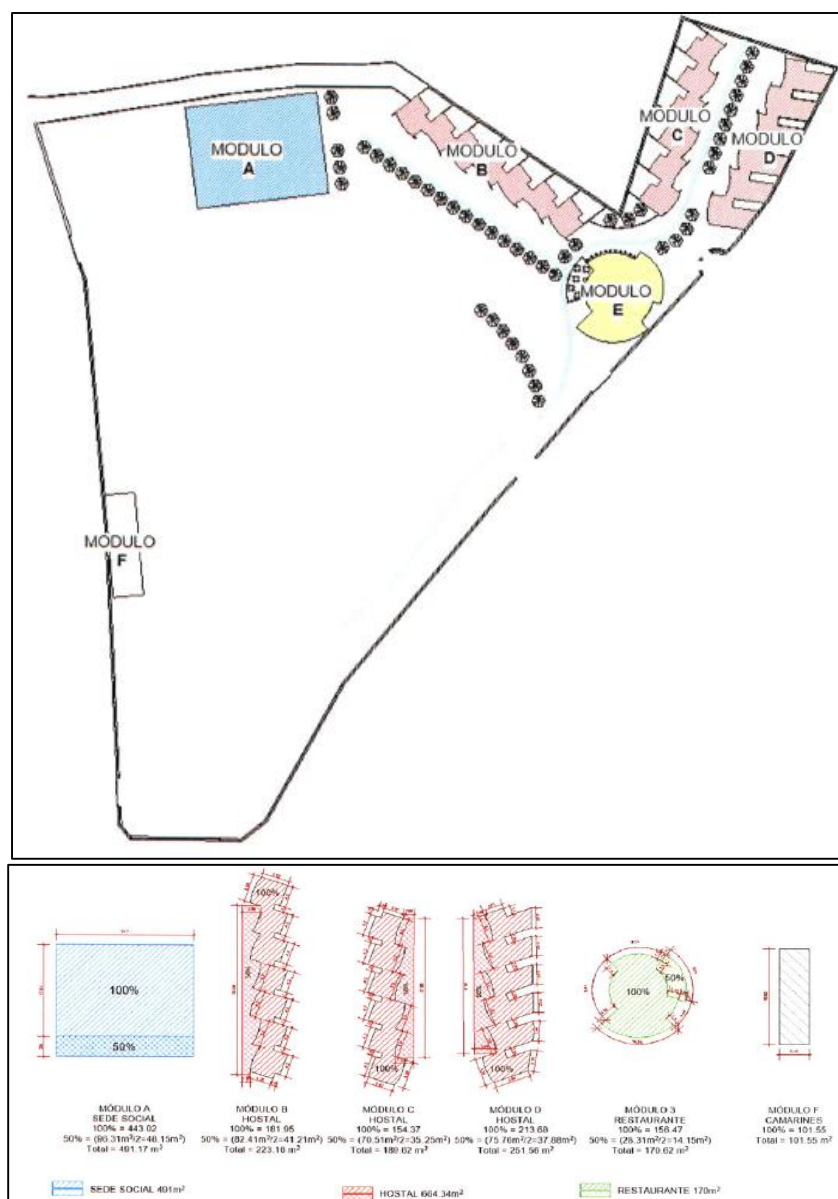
MODULO A

MODULO B

MODULO C

MODULO D

MODULO E

MODULO F

100%

50%

100%

100%

100%

100%

50%

MÓDULO A
SEDE SOCIAL
100% = 443.02
50% = (96.31m²/2=48.15m²)
Total = 491.17 m²

MÓDULO B
HOSTAL
100% = 181.95
50% = (82.41m²/2=41.21m²)
Total = 223.16 m²

MÓDULO C
HOSTAL
100% = 154.37
50% = (70.51m²/2=35.25m²)
Total = 189.62 m²

MÓDULO D
HOSTAL
100% = 213.68
50% = (75.76m²/2=37.88m²)
Total = 251.56 m²

MÓDULO 3
RESTAURANTE
100% = 156.47
50% = (28.31m²/2=14.15m²)
Total = 170.62 m²

MÓDULO F
CAMARINES
100% = 101.55
Total = 101.55 m²

SEDE SOCIAL 491m²

HOSTAL 664.34m²

RESTAURANTE 170m²